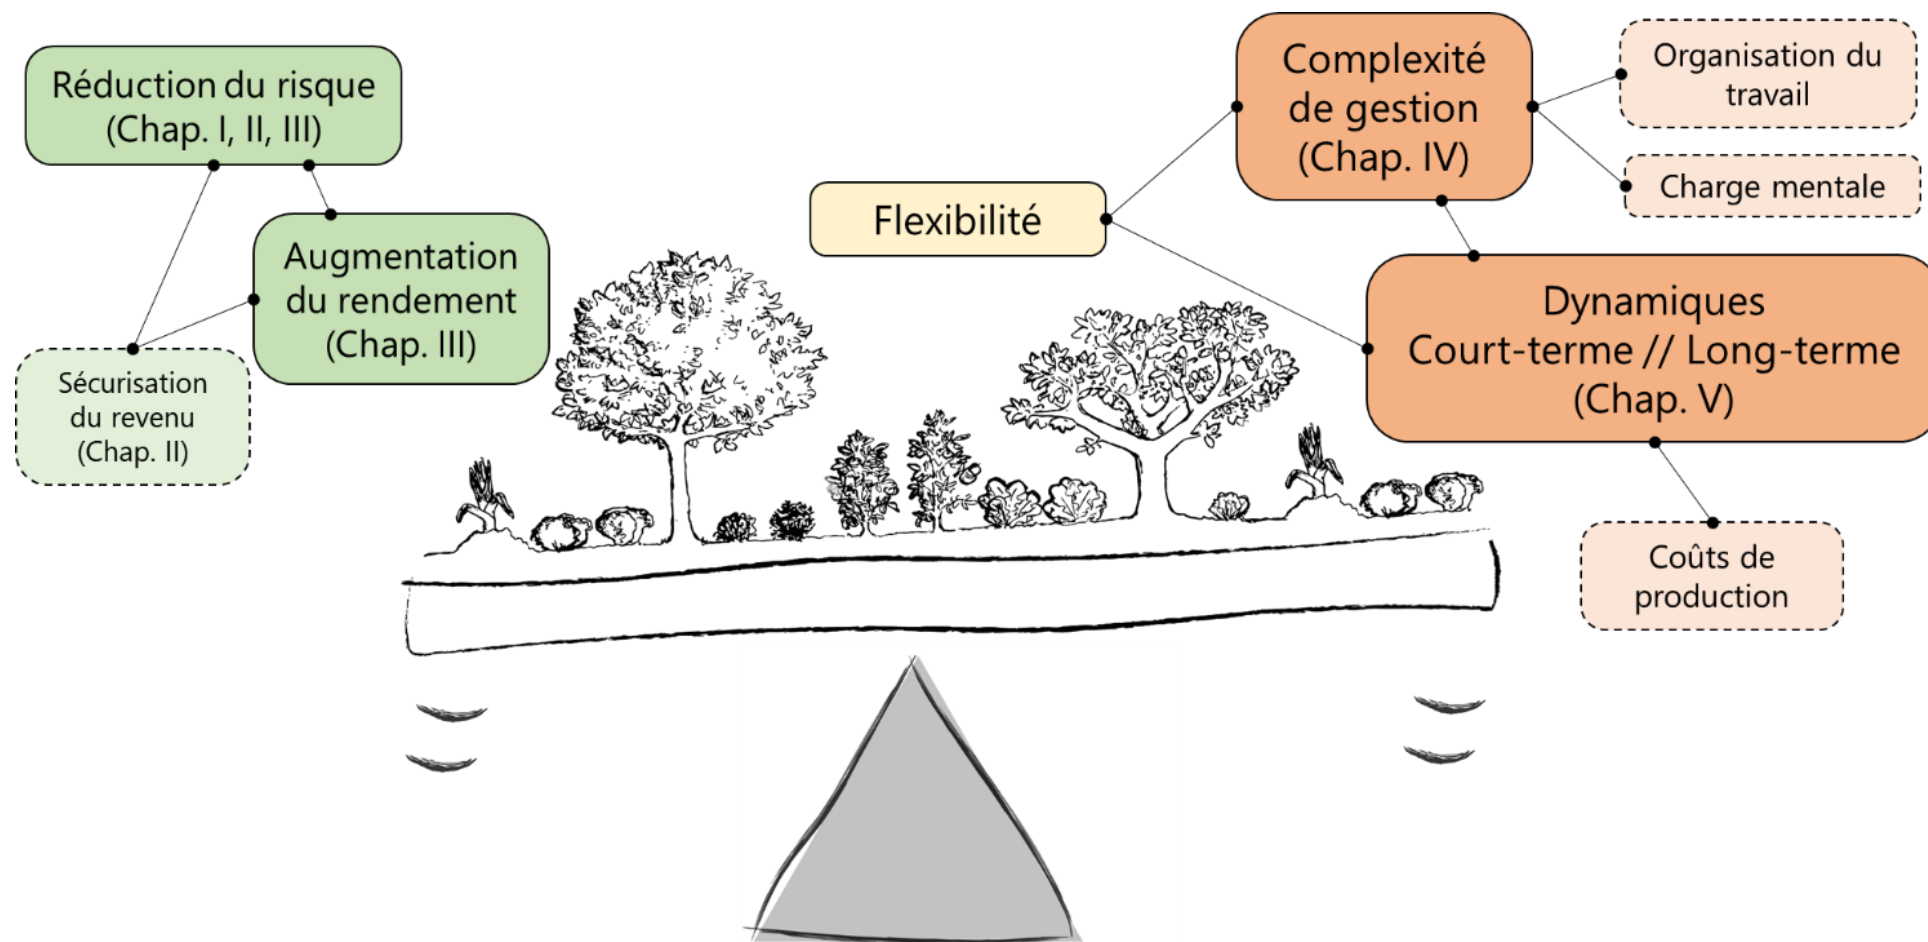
Réduction du risque (Chap. I, II, III)

Augmentation du rendement (Chap. III)

Sécurisation du revenu (Chap. II)

Flexibilité

Complexité de gestion (Chap. IV)

Organisation du travail

Charge mentale

Dynamiques Court-terme // Long-terme (Chap. V)

Coûts de production